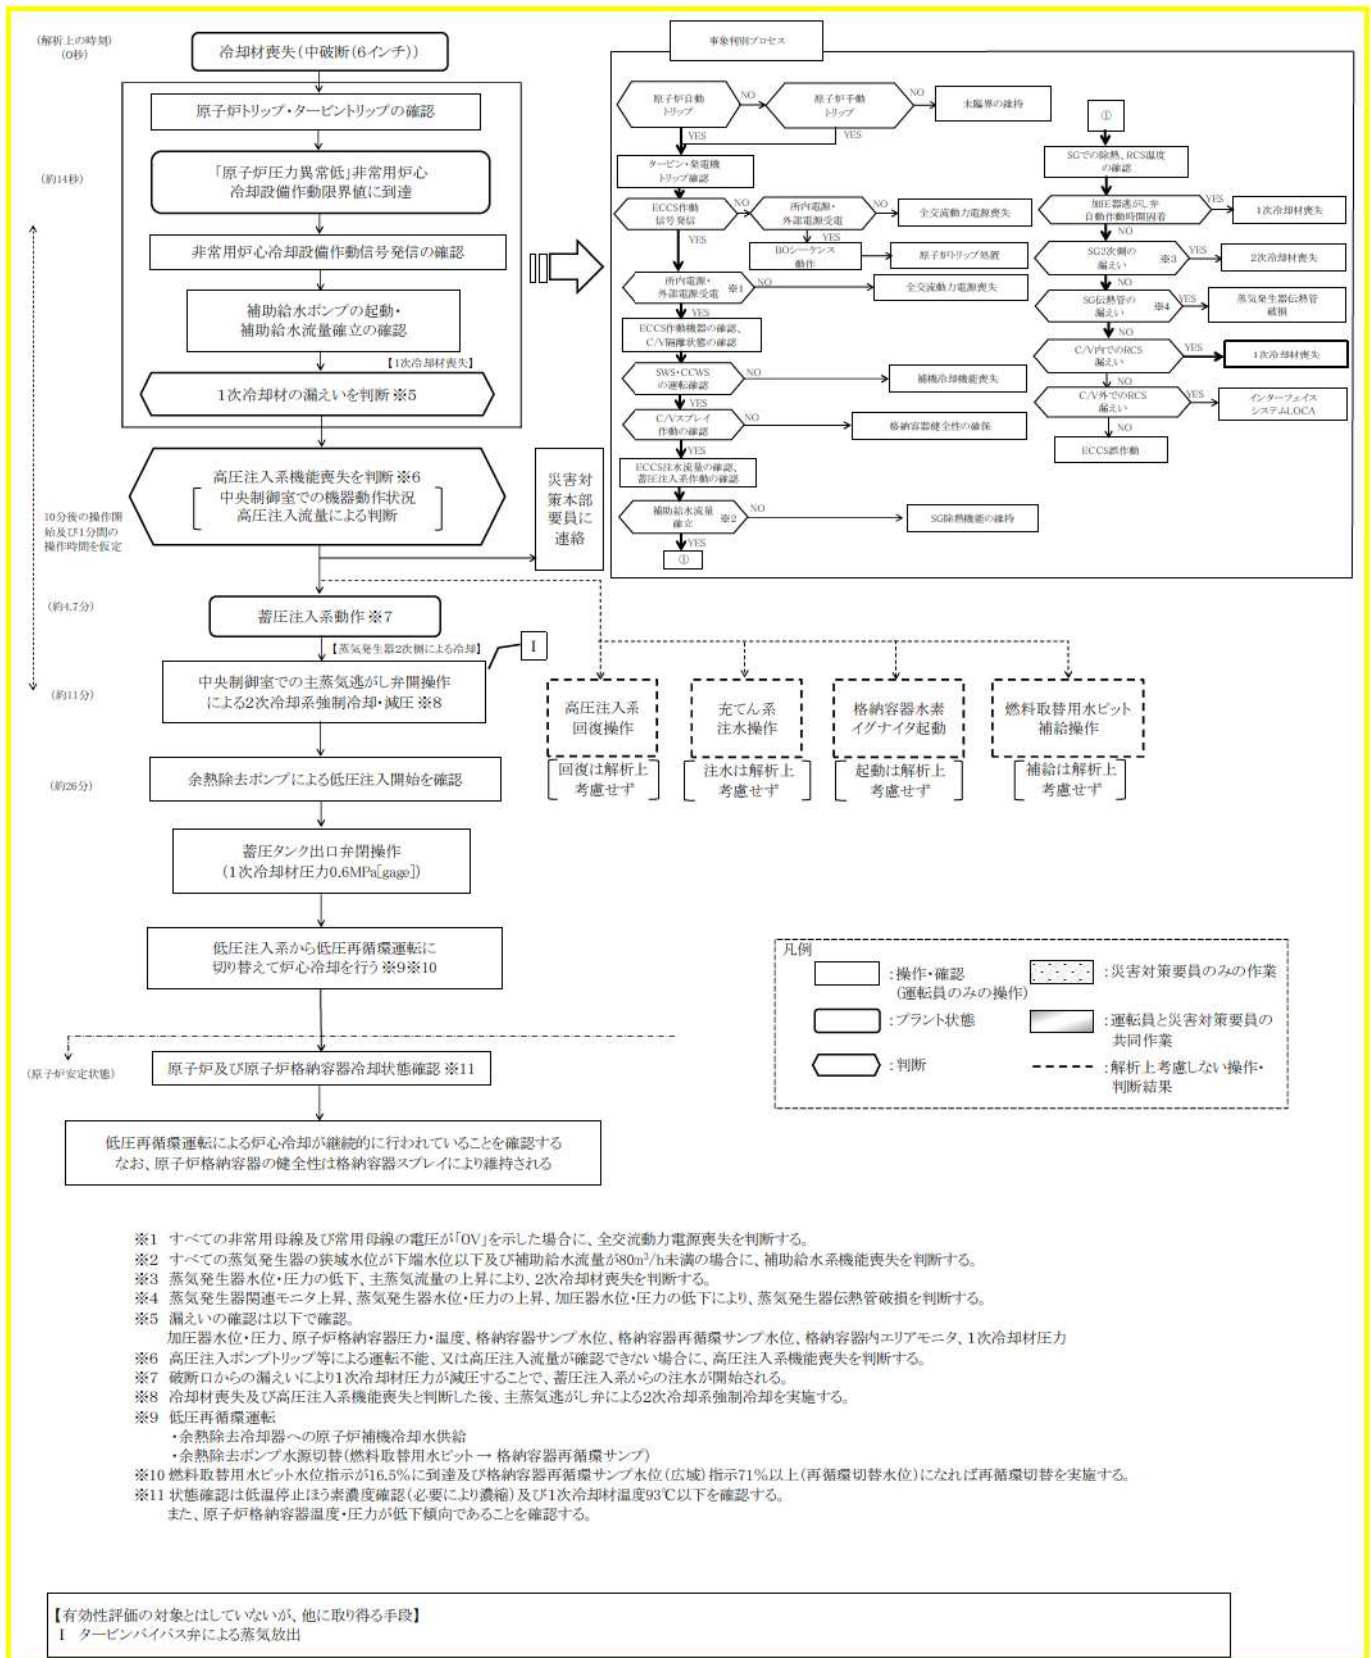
(解析上の時刻)
(0秒)

冷却材喪失(中破断(6インチ))

原子炉トリップ・タービントリップの確認

(約14秒)

「原子炉圧力異常低」非常用炉心冷却設備作動限界値に到達

非常用炉心冷却設備作動信号発信の確認

補助給水ポンプの起動・補助給水流量確立の確認

【1次冷却材喪失】

1次冷却材の漏えいを判断 ※5

高圧注入系機能喪失を判断 ※6
中央制御室での機器動作状況
高圧注入流量による判断

10分後の操作開始及び1分間の操作時間を仮定

災害対策本部要員に連絡

(約4.7分)

蓄圧注入系動作 ※7

【蒸気発生器2次側による冷却】

I

(約11分)

中央制御室での主蒸気逃がし弁開操作による2次冷却系強制冷却・減圧 ※8

高圧注入系回復操作
回復は解析上考慮せず

充てん系注水操作
注水は解析上考慮せず

格納容器水素イグナイタ起動
起動は解析上考慮せず

燃料取替用水ピット補給操作
補給は解析上考慮せず

(約26分)

余熱除去ポンプによる低圧注入開始を確認

蓄圧タンク出口弁閉操作
(1次冷却材圧力0.6MPa[gage])

低圧注入系から低圧再循環運転に切り替えて炉心冷却を行う ※9 ※10

(原子炉安定状態)

原子炉及び原子炉格納容器冷却状態確認 ※11

低圧再循環運転による炉心冷却が継続的に行われていることを確認する
なお、原子炉格納容器の健全性は格納容器スプレイにより維持される

事象判別プロセス

原子炉自動トリップ NO 原子炉手動トリップ NO 未臨界の維持
YES YES
タービン・発電機トリップ確認
ECCS作動信号発信 NO 所内電源・外部電源受電 NO 全交流動力電源喪失
YES YES
BOシーケンス動作 原子炉トリップ処置
所内電源・外部電源受電 ※1 NO 全交流動力電源喪失
YES
ECCS作動機器の確認、C/V隔離状態の確認
SWS・CCWSの運転確認 NO 補機冷却機能喪失
YES
C/Vスプレイ作動の確認 NO 格納容器健全性の確保
YES
ECCS注水流量の確認、蓄圧注入系作動の確認
補助給水流量確立 ※2 NO SG除熱機能の維持
YES
①

①
SGでの除熱、RCS温度の確認
加圧器逃がし弁自動作動時開固着 YES 1次冷却材喪失
NO
SG2次側の漏えい ※3 YES 2次冷却材喪失
NO
SG伝熱管の漏えい ※4 YES 蒸気発生器伝熱管破損
NO
C/V内でのRCS漏えい YES 1次冷却材喪失
NO
C/V外でのRCS漏えい YES インターフェイスシステムLOCA
NO
ECCS誤作動

凡例
:操作・確認(運転員のみの操作)
:災害対策要員のみの作業
:プラント状態
:運転員と災害対策要員の共同作業
:判断
:解析上考慮しない操作・判断結果

※1 すべての非常用母線及び常用母線の電圧が「0V」を示した場合に、全交流動力電源喪失を判断する。
※2 すべての蒸気発生器の狭域水位が下端水位以下及び補助給水流量が$80m^3/h$未満の場合に、補助給水系機能喪失を判断する。
※3 蒸気発生器水位・圧力の低下、主蒸気流量の上昇により、2次冷却材喪失を判断する。
※4 蒸気発生器関連モニタ上昇、蒸気発生器水位・圧力の上昇、加圧器水位・圧力の低下により、蒸気発生器伝熱管破損を判断する。
※5 漏えいの確認は以下で確認。
加圧器水位・圧力、原子炉格納容器圧力・温度、格納容器サンプ水位、格納容器再循環サンプ水位、格納容器内エリアモニタ、1次冷却材圧力
※6 高圧注入ポンプトリップ等による運転不能、又は高圧注入流量が確認できない場合に、高圧注入系機能喪失を判断する。
※7 破断口からの漏えいにより1次冷却材圧力が減圧することで、蓄圧注入系からの注水が開始される。
※8 冷却材喪失及び高圧注入系機能喪失と判断した後、主蒸気逃がし弁による2次冷却系強制冷却を実施する。
※9 低圧再循環運転
・余熱除去冷却器への原子炉補機冷却水供給
・余熱除去ポンプ水源切替(燃料取替用水ピット → 格納容器再循環サンプ)
※10 燃料取替用水ピット水位指示が16.5%に到達及び格納容器再循環サンプ水位(広域)指示71%以上(再循環切替水位)になれば再循環切替を実施する。
※11 状態確認は低温停止ほう素濃度確認(必要により濃縮)及び1次冷却材温度93℃以下を確認する。
また、原子炉格納容器温度・圧力が低下傾向であることを確認する。

【有効性評価の対象とはしていないが、他に取り得る手段】
I タービンバイパス弁による蒸気放出